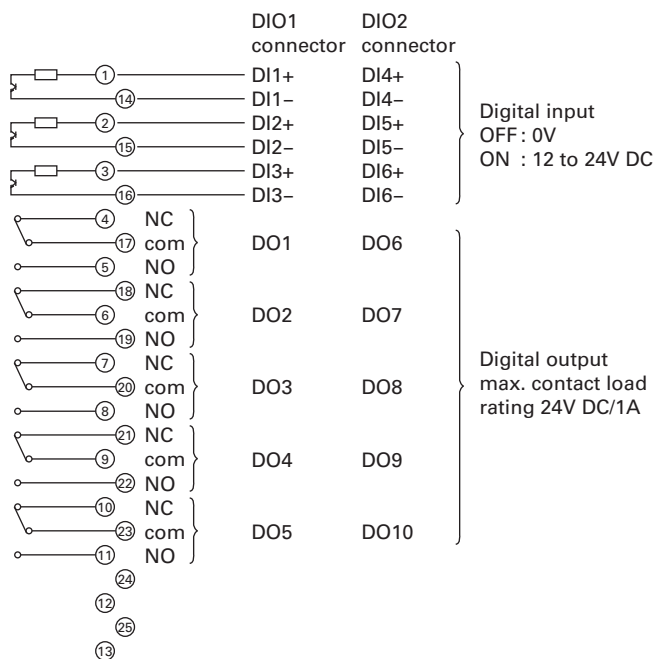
DIO1 connector
DIO2 connector

1 DI1+ DI4+
14 DI1– DI4–
2 DI2+ DI5+
15 DI2– DI5–
3 DI3+ DI6+
16 DI3– DI6–

Digital input
OFF : 0V
ON : 12 to 24V DC

4 NC
17 com DO1 DO6
5 NO
18 NC
6 com DO2 DO7
19 NO
7 NC
20 com DO3 DO8
8 NO
21 NC
9 com DO4 DO9
22 NO
10 NC
23 com DO5 DO10
11 NO
24
12
25
13

Digital output
max. contact load rating 24V DC/1A